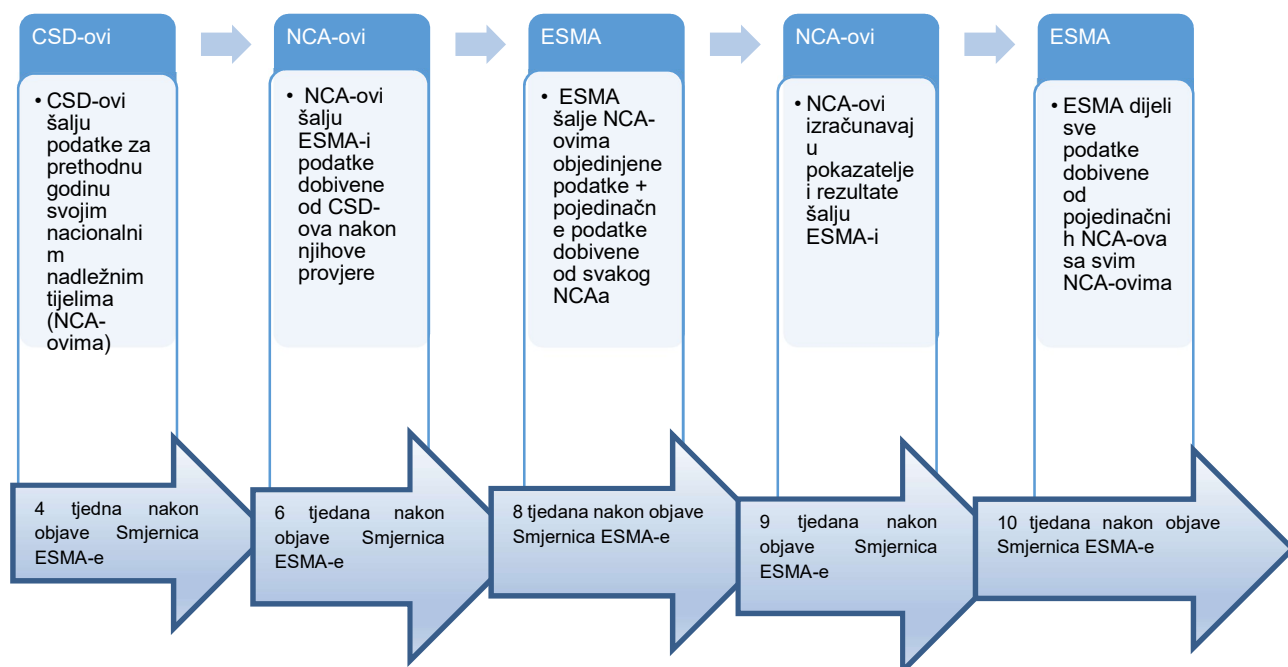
CSD-ovi

• CSD-ovi šalju podatke za prethodnu godinu svojim nacionalnim nadležnim tijelima (NCA-ovima)

4 tjedna nakon objave Smjernica ESMA-e

NCA-ovi

• NCA-ovi šalju ESMA-i podatke dobivene od CSD-ova nakon njihove provjere

6 tjedana nakon objave Smjernica ESMA-e

ESMA

• ESMA šalje NCA-ovima objedinjene podatke + pojedinačne podatke dobivene od svakog NCAa

8 tjedana nakon objave Smjernica ESMA-e

NCA-ovi

• NCA-ovi izračunavaju pokazatelje i rezultate šalju ESMA-i

9 tjedana nakon objave Smjernica ESMA-e

ESMA

• ESMA dijeli sve podatke dobivene od pojedinačnih NCA-ova sa svim NCA-ovima

10 tjedana nakon objave Smjernica ESMA-e